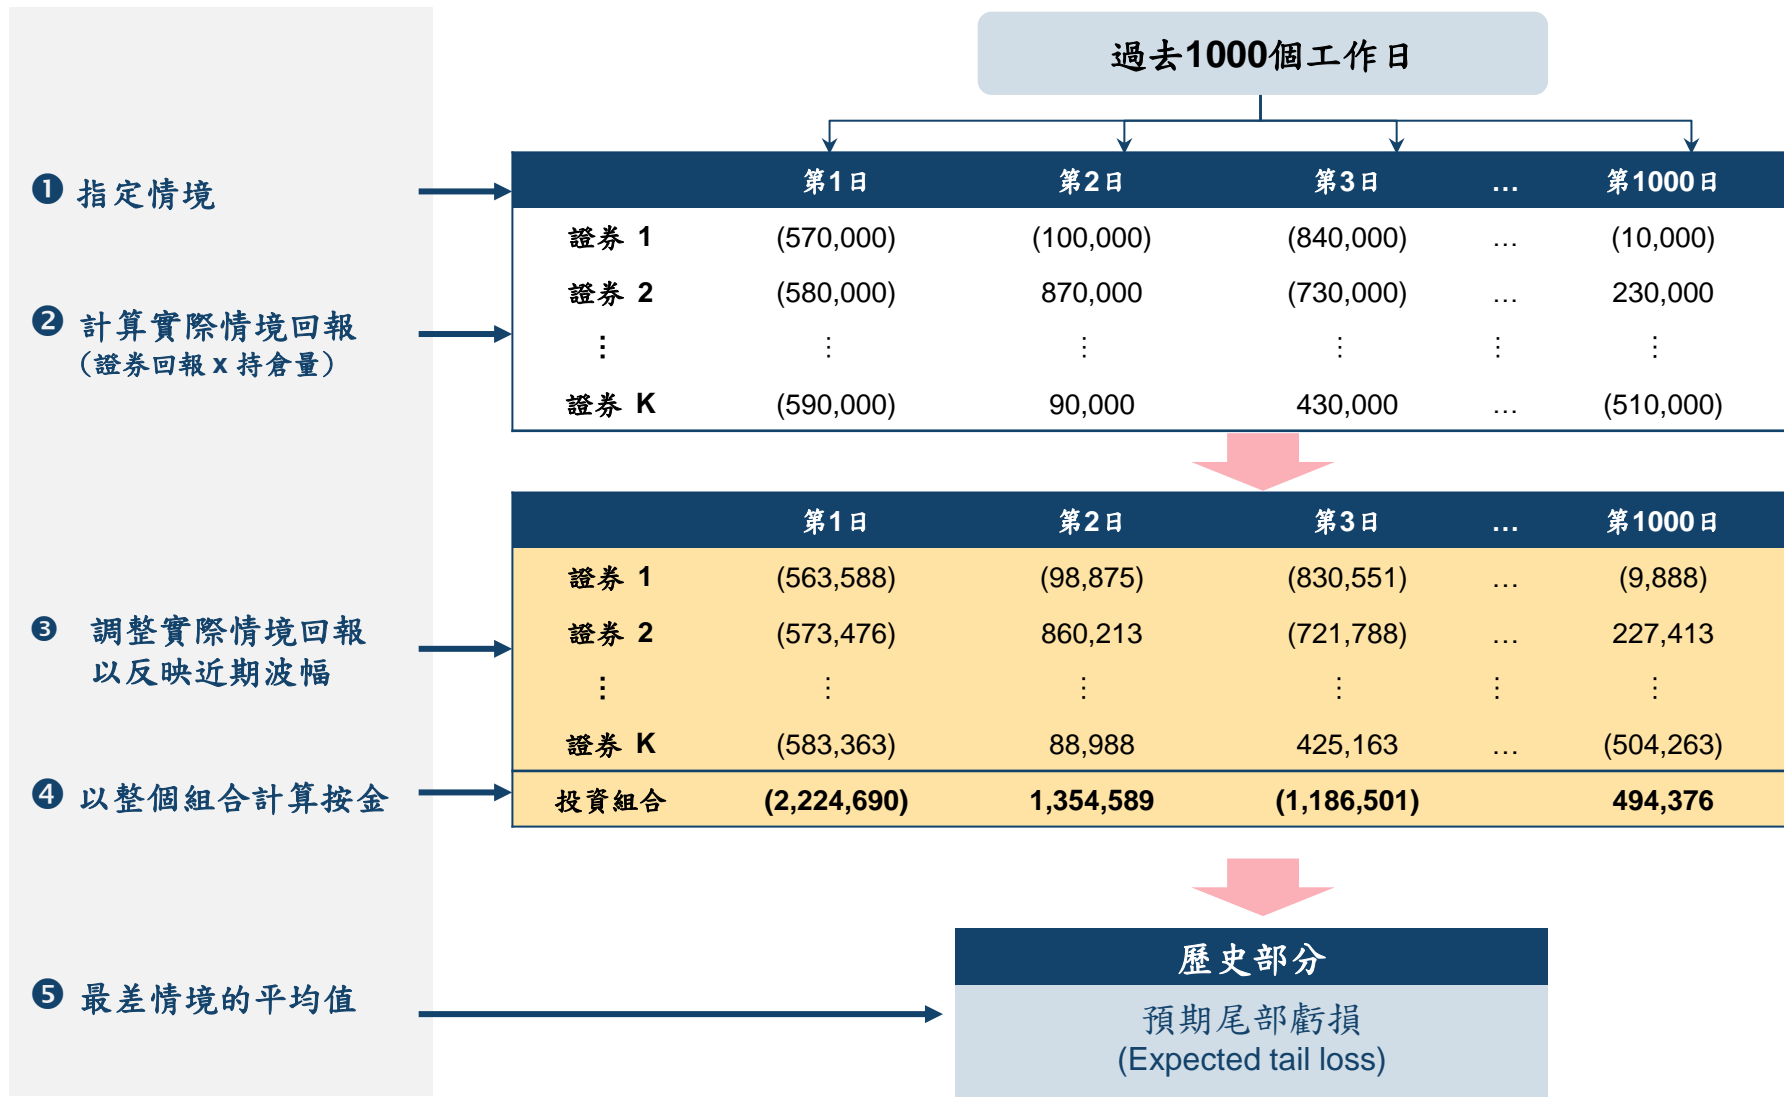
過去1000個工作日

❶ 指定情境

❷ 計算實際情境回報
（證券回報 x 持倉量）

|  | 第1日 | 第2日 | 第3日 | … | 第1000日 |
|---|---|---|---|---|---|
| 證券 1 | (570,000) | (100,000) | (840,000) | … | (10,000) |
| 證券 2 | (580,000) | 870,000 | (730,000) | … | 230,000 |
| ⋮ | ⋮ | ⋮ | ⋮ | ⋮ | ⋮ |
| 證券 K | (590,000) | 90,000 | 430,000 | … | (510,000) |

❸ 調整實際情境回報以反映近期波幅

❹ 以整個組合計算按金

|  | 第1日 | 第2日 | 第3日 | … | 第1000日 |
|---|---|---|---|---|---|
| 證券 1 | (563,588) | (98,875) | (830,551) | … | (9,888) |
| 證券 2 | (573,476) | 860,213 | (721,788) | … | 227,413 |
| ⋮ | ⋮ | ⋮ | ⋮ | ⋮ | ⋮ |
| 證券 K | (583,363) | 88,988 | 425,163 | … | (504,263) |
| 投資組合 | (2,224,690) | 1,354,589 | (1,186,501) |  | 494,376 |

❺ 最差情境的平均值

歷史部分
預期尾部虧損
(Expected tail loss)